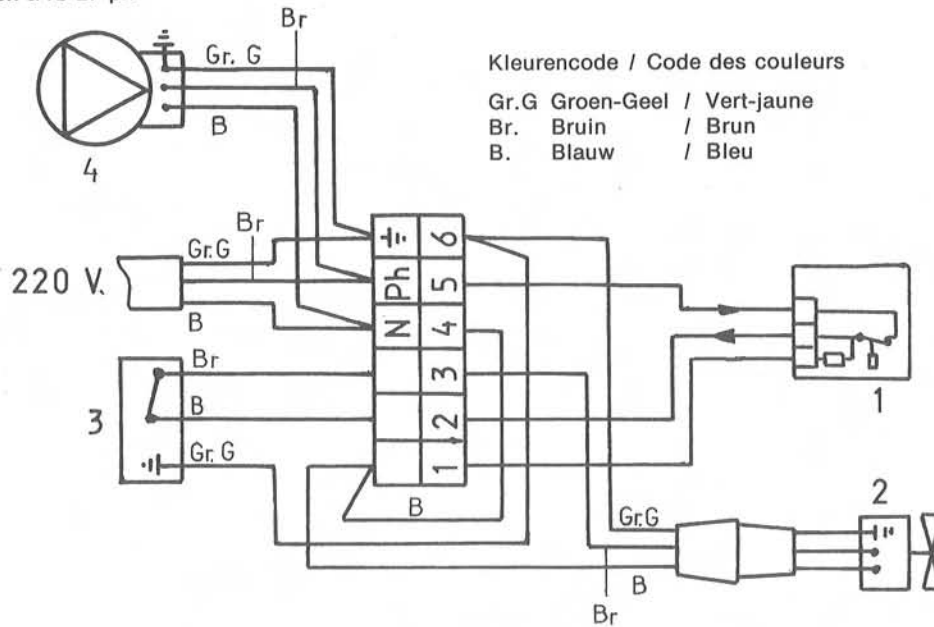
Kleurencode / Code des couleurs

| Gr.G | Groen-Geel | / Vert-jaune |
|---|---|---|
| Br. | Bruin | / Brun |
| B. | Blauw | / Bleu |

Br
Gr. G
B
4
Br
Gr.G
220 V.
B
Ph
N
6
5
4
3
2
1
Br
B
Gr. G
3
B
1
2
Gr.G
B
Br